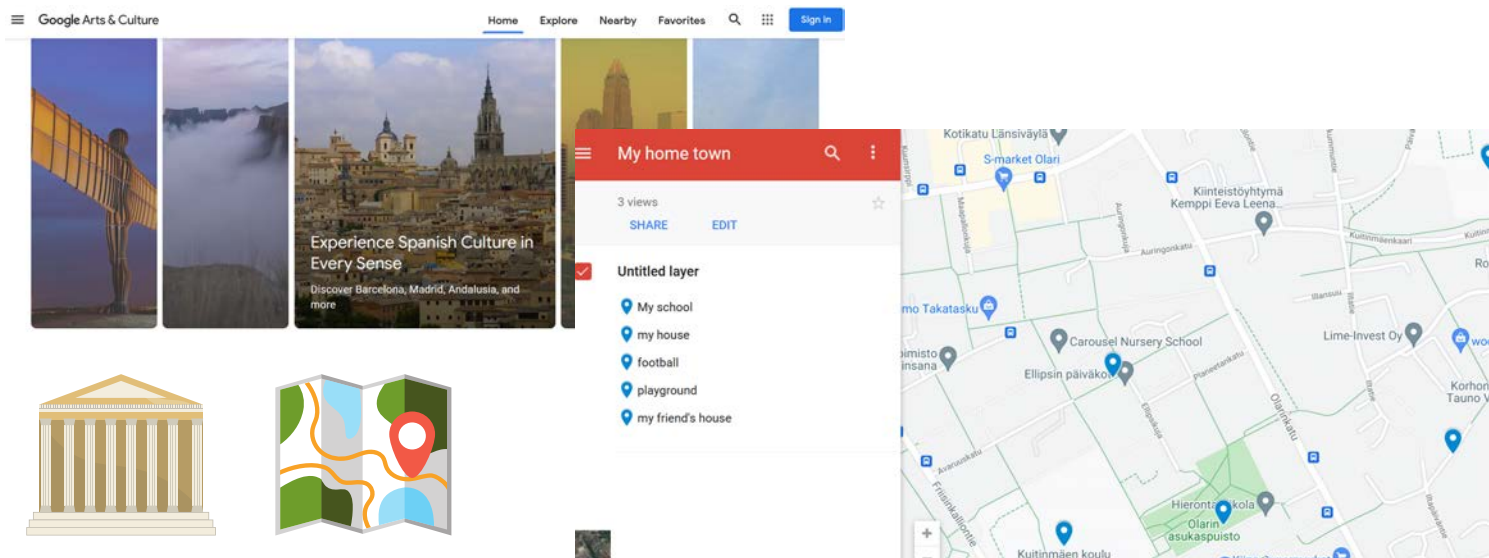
Google Arts & Culture

Home Explore Nearby Favorites Sign in

Experience Spanish Culture in Every Sense

Discover Barcelona, Madrid, Andalusia, and more

My home town

3 views

SHARE EDIT

Untitled layer

My school

my house

football

playground

my friend's house

Kotikatu Länsiväylä

S-market Olari

Kiinteistöyhtymä Kemppi Eeva Leena...

Auringonkatu

Kuitinmäenkaari

mo Takatasku

Carousel Nursery School

Lime-Invest Oy

Ellipsin päiväkoti

Olarinkatu

Hierontakoulu

Olarin asukaspuisto

Kuitinmäen koulu

Korhon Tauno

+